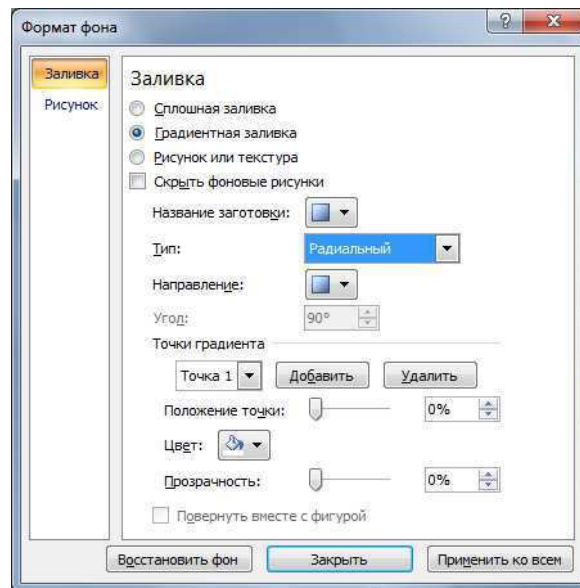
Формат фона

?

x

Заливка

Рисунок

Заливка

Сплошная заливка

Градиентная заливка

Рисунок или текстура

Скрыть фоновые рисунки

Название заготовки:

Тип:

Радиальный

Направление:

Угол:

90°

Точки градиента

Точка 1

Добавить

Удалить

Положение точки:

0%

Цвет:

Прозрачность:

0%

Повернуть вместе с фигурой

Восстановить фон

Закрыть

Применить ко всем